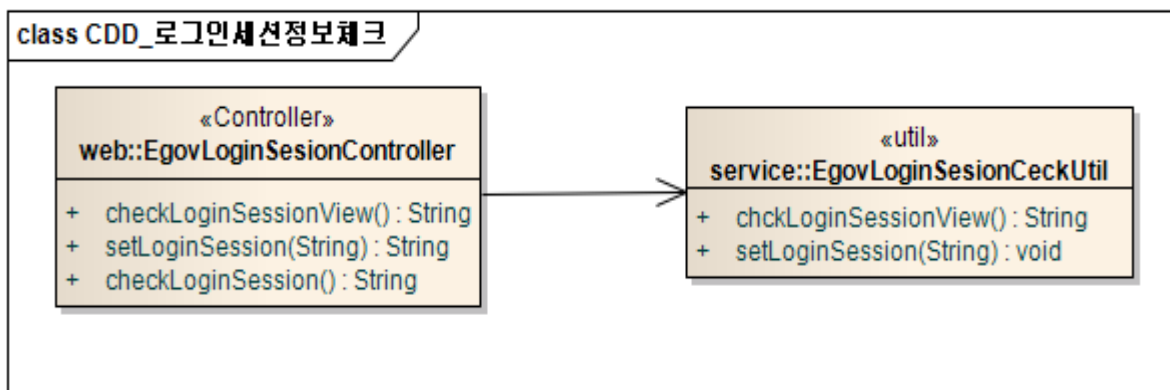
class CDD_로그인세션정보체크

«Controller»
web::EgovLoginSesionController

+ checkLoginSessionView() : String
+ setLoginSession(String) : String
+ checkLoginSession() : String

«util»
service::EgovLoginSesionCeckUtil

+ chckLoginSessionView() : String
+ setLoginSession(String) : void